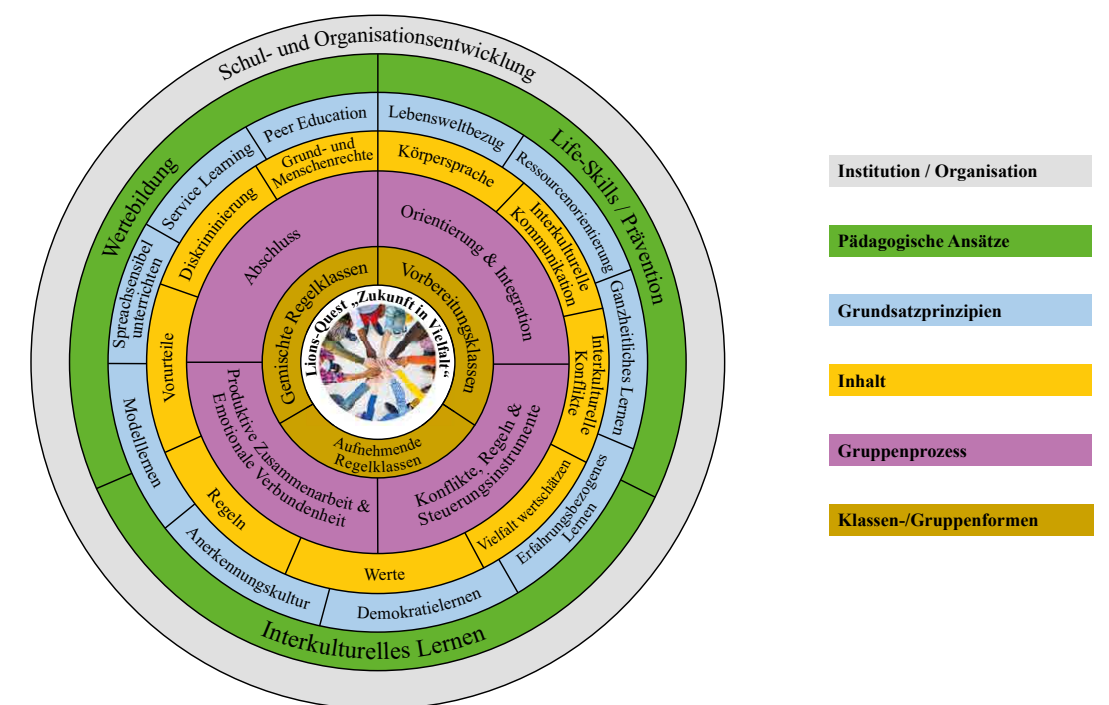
Schul- und Organisationsentwicklung

Wertebildung

Life-Skills / Prävention

Interkulturelles Lernen

Peer Education

Lebensweltbezug

Service Learning

Ressourcenorientierung

Sprachsensibel unterrichten

Ganzheitliches Lernen

Modelllernen

Erfahrungsbezogenes Lernen

Anerkennungskultur

Demokratielernen

Grund- und Menschenrechte

Körpersprache

Diskriminierung

Interkulturelle Kommunikation

Vorurteile

Interkulturelle Konflikte

Regeln

Werte

Vielfalt wertschätzen

Abschluss

Orientierung & Integration

Produktive Zusammenarbeit & Emotionale Verbundenheit

Konflikte, Regeln & Steuerungsinstrumente

Gemischte Regelklassen

Vorbereitungsklassen

Aufnehmende Regelklassen

Lions-Quest „Zukunft in Vielfalt"

Institution / Organisation

Pädagogische Ansätze

Grundsatzprinzipien

Inhalt

Gruppenprozess

Klassen-/Gruppenformen